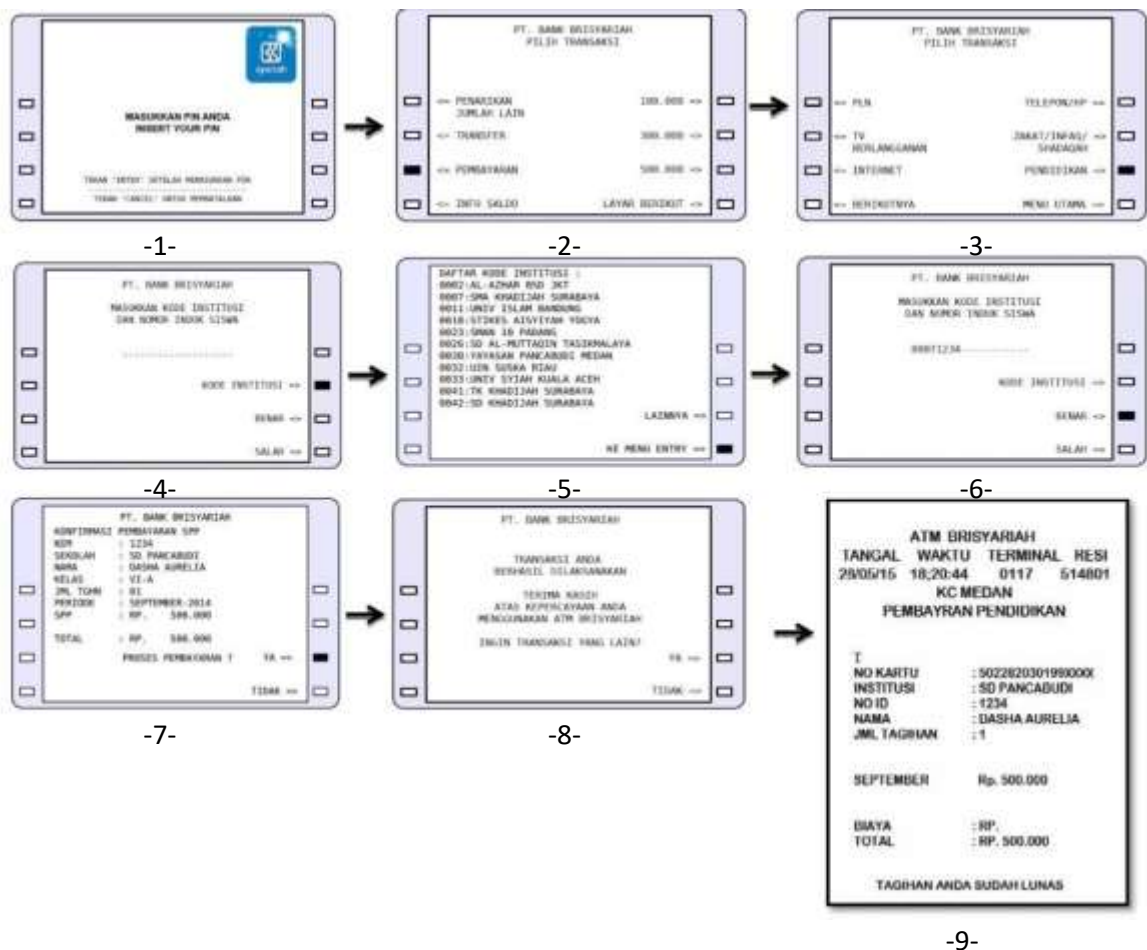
syariah

MASUKKAN PIN ANDA
INSERT YOUR PIN

TEKAN "ENTER" SETELAH MEMASUKKAN PIN
TEKAN "CANCEL" UNTUK MEMBATALKAN

-1-

PT. BANK BRISYARIAH
PILIH TRANSAKSI

<= PENARIKAN JUMLAH LAIN
100.000 =>
<= TRANSFER
300.000 =>
<= PEMBAYARAN
500.000 =>
<= INFO SALDO
LAYAR BERIKUT =>

-2-

PT. BANK BRISYARIAH
PILIH TRANSAKSI

<= PLN
TELEPON/HP =>
<= TV BERLANGGANAN
ZAKAT/INFAQ/ SHADAQAH =>
<= INTERNET
PENDIDIKAN =>
<= BERIKUTNYA
MENU UTAMA =>

-3-

PT. BANK BRISYARIAH

MASUKKAN KODE INSTITUSI
DAN NOMOR INDUK SISWA

KODE INSTITUSI =>
BENAR =>
SALAH =>

-4-

DAFTAR KODE INSTITUSI :
0002:AL-AZHAR BSD JKT
0007:SMA KHADIJAH SURABAYA
0011:UNIV ISLAM BANDUNG
0018:STIKES AISYIYAH YOGYA
0023:SMAN 10 PADANG
0026:SD AL-MUTTAQIN TASIKMALAYA
0030:YAYASAN PANCABUDI MEDAN
0032:UIN SUSKA RIAU
0033:UNIV SYIAH KUALA ACEH
0041:TK KHADIJAH SURABAYA
0042:SD KHADIJAH SURABAYA
LAINNYA =>
KE MENU ENTRY =>

-5-

PT. BANK BRISYARIAH

MASUKKAN KODE INSTITUSI
DAN NOMOR INDUK SISWA

00071234

KODE INSTITUSI =>
BENAR =>
SALAH =>

-6-

PT. BANK BRISYARIAH
KONFIRMASI PEMBAYARAN SPP
NIM : 1234
SEKOLAH : SD PANCABUDI
NAMA : DASHA AURELIA
KELAS : VI-A
JML TGHN : 01
PERIODE : SEPTEMBER-2014
SPP : RP. 500.000

TOTAL : RP. 500.000

PROSES PEMBAYARAN ? YA =>
TIDAK =>

-7-

PT. BANK BRISYARIAH

TRANSAKSI ANDA
BERHASIL DILAKSANAKAN

TERIMA KASIH
ATAS KEPERCAYAAN ANDA
MENGGUNAKAN ATM BRISYARIAH

INGIN TRANSAKSI YANG LAIN?
YA =>
TIDAK =>

-8-

ATM BRISYARIAH
TANGAL WAKTU TERMINAL RESI
29/05/15 18;20:44 0117 514801
KC MEDAN
PEMBAYRAN PENDIDIKAN

I
NO KARTU : 5022820301990XXX
INSTITUSI : SD PANCABUDI
NO ID : 1234
NAMA : DASHA AURELIA
JML TAGIHAN : 1

SEPTEMBER Rp. 500.000

BIAYA : RP.
TOTAL : RP. 500.000

TAGIHAN ANDA SUDAH LUNAS

-9-